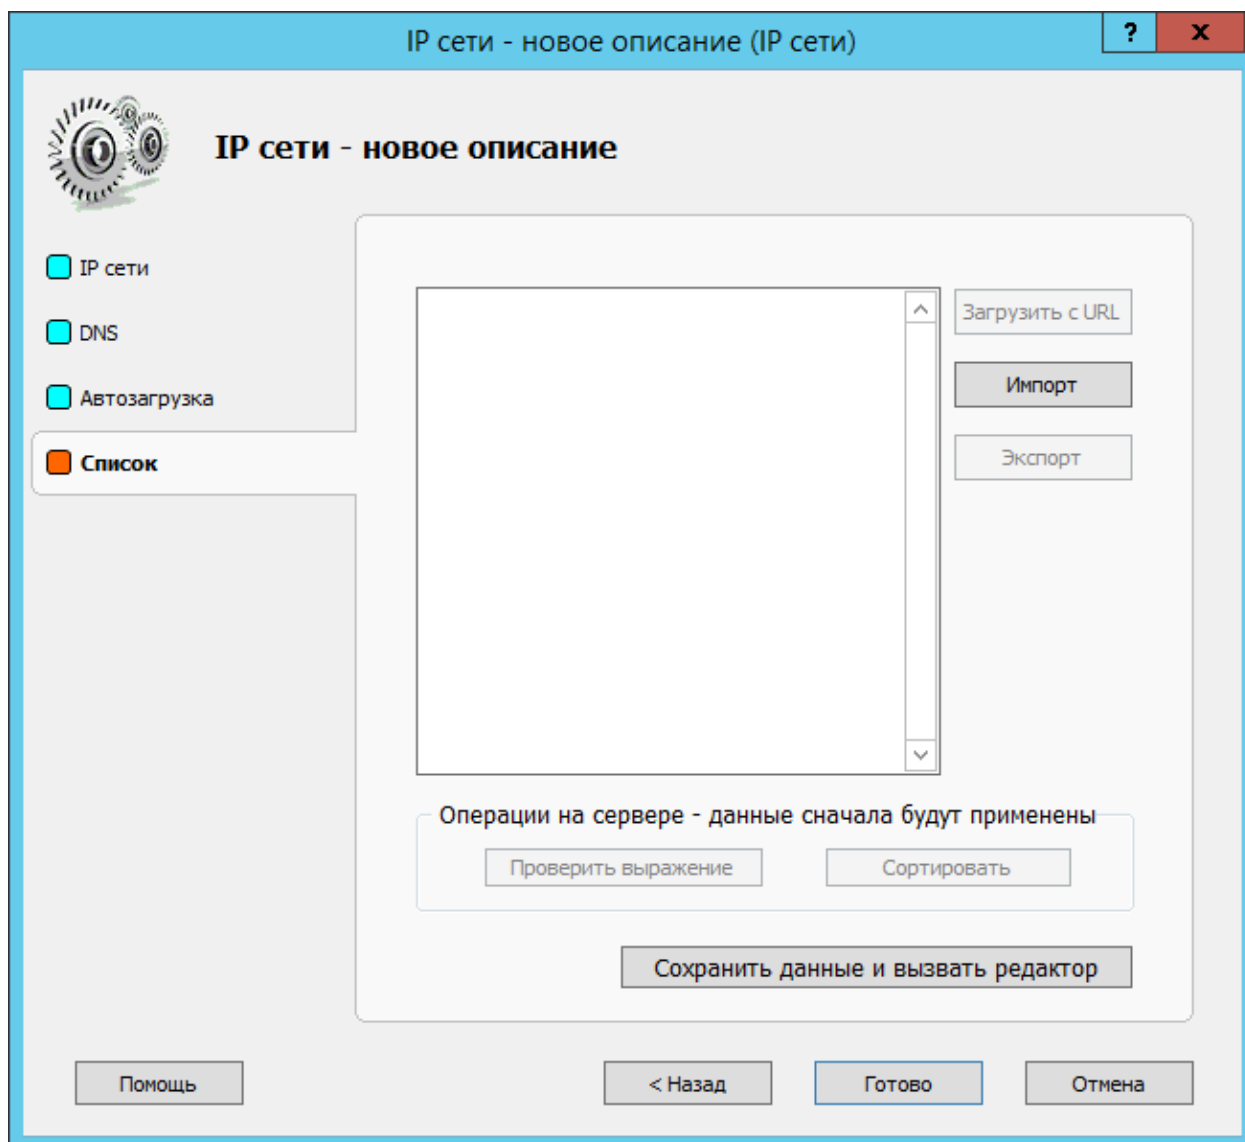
IP сети - новое описание (IP сети)

?

x

IP сети - новое описание

IP сети

DNS

Автозагрузка

Список

Загрузить с URL

Импорт

Экспорт

Операции на сервере - данные сначала будут применены

Проверить выражение

Сортировать

Сохранить данные и вызвать редактор

Помощь

< Назад

Готово

Отмена